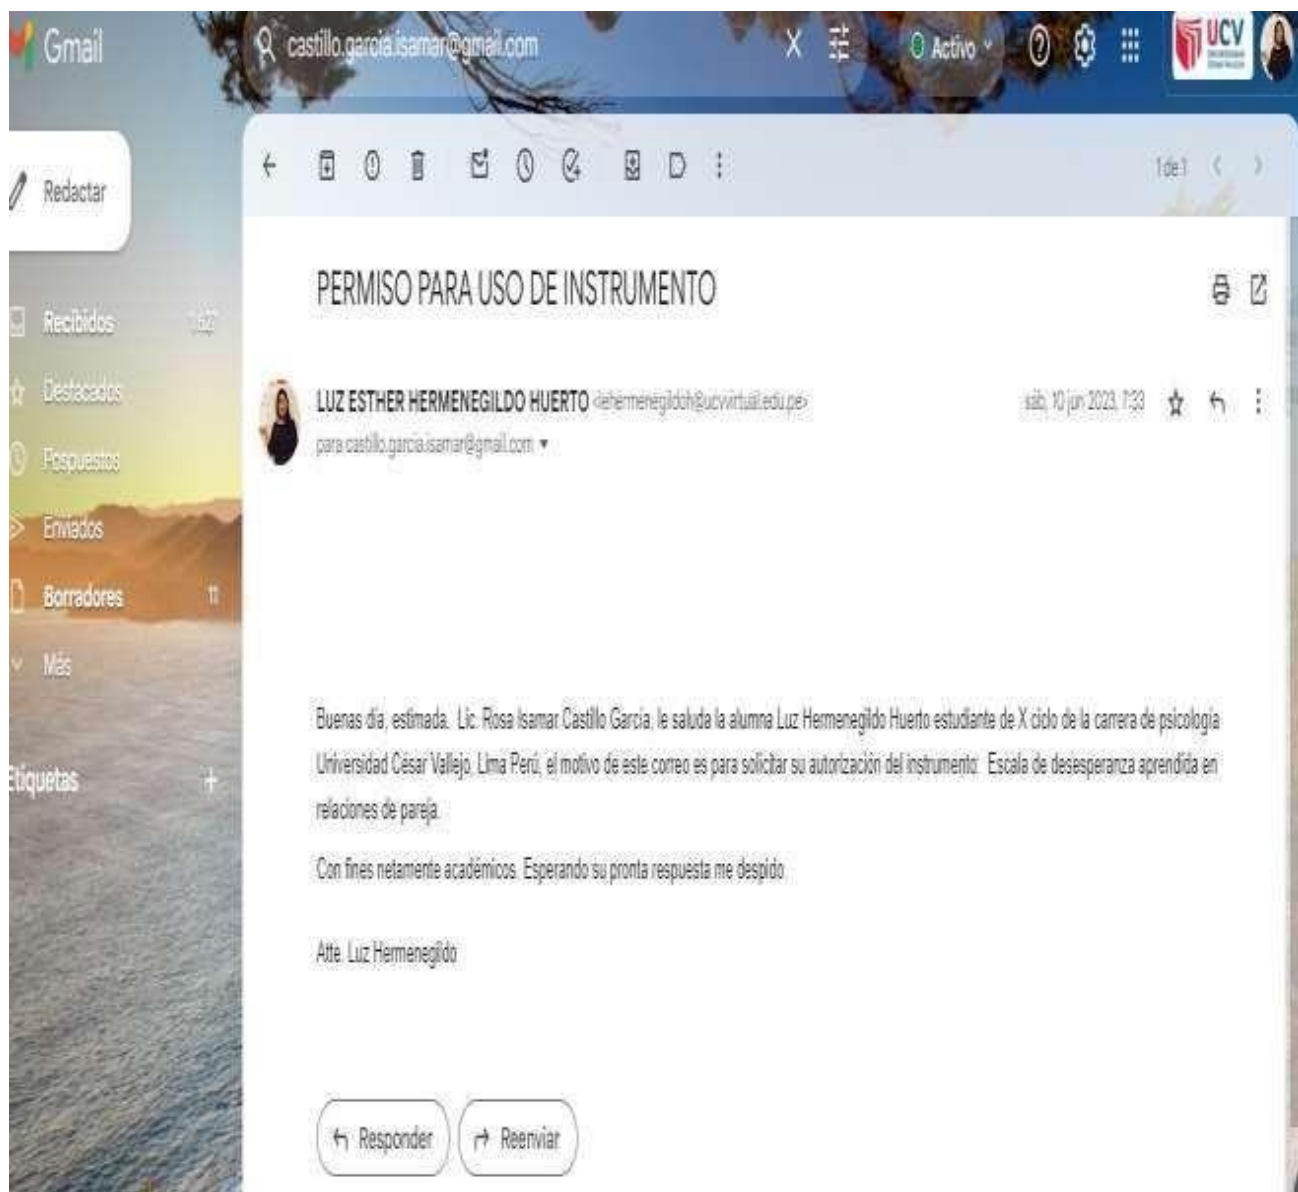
Gmail

castillo.garcia.isamar@gmail.com

Activo

UCV

Redactar

Recibidos 162

Destacados

Pospuestos

Enviados

Borradores 11

Más

Etiquetas +

1 de 1

PERMISO PARA USO DE INSTRUMENTO

LUZ ESTHER HERMENEGILDO HUERTO <lehermenegildoh@ucvvirtual.edu.pe>

para castillo.garcia.isamar@gmail.com

sáb, 10 jun 2023, 7:33

Buenas día, estimada. Lic. Rosa Isamar Castillo García, le saluda la alumna Luz Hermenegildo Huerto estudiante de X ciclo de la carrera de psicología Universidad César Vallejo. Lima Perú, el motivo de este correo es para solicitar su autorización del instrumento: Escala de desesperanza aprendida en relaciones de pareja.

Con fines netamente académicos. Esperando su pronta respuesta me despido.

Atte. Luz Hermenegildo

Responder

Reenviar